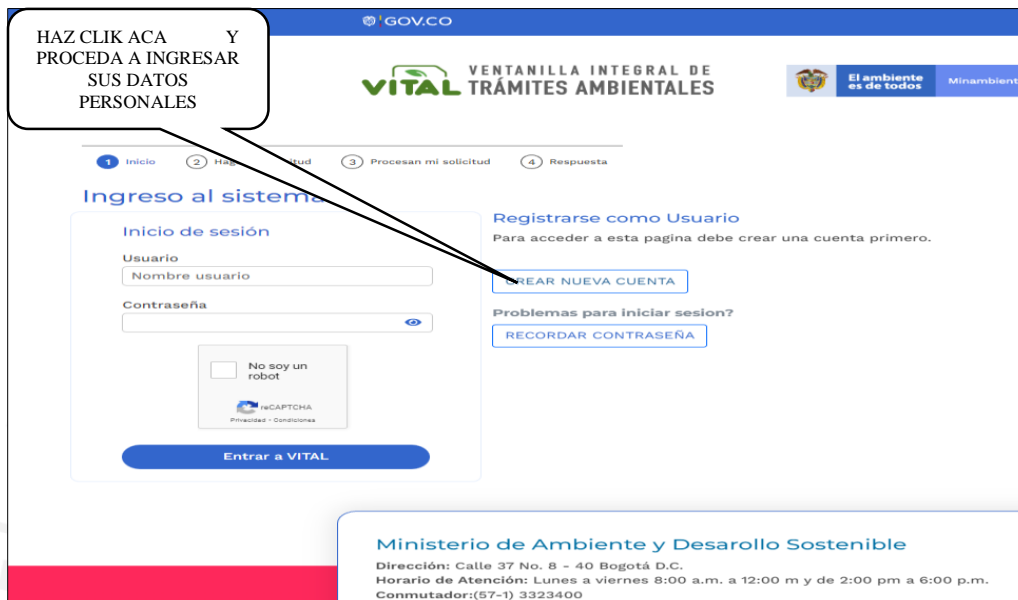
HAZ CLIK ACA Y PROCEDA A INGRESAR SUS DATOS PERSONALES

GOV.CO

VITAL VENTANILLA INTEGRAL DE TRÁMITES AMBIENTALES

El ambiente es de todos | Minambient

1 Inicio 2 Ha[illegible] 3 Procesan mi solicitud 4 Respuesta

Ingreso al sistema

Inicio de sesión

Usuario

Nombre usuario

Contraseña

No soy un robot

reCAPTCHA

Privacidad - Condiciones

Entrar a VITAL

Registrarse como Usuario

Para acceder a esta pagina debe crear una cuenta primero.

CREAR NUEVA CUENTA

Problemas para iniciar sesion?

RECORDAR CONTRASEÑA

Ministerio de Ambiente y Desarrollo Sostenible

Dirección: Calle 37 No. 8 - 40 Bogotá D.C.

Horario de Atención: Lunes a viernes 8:00 a.m. a 12:00 m y de 2:00 pm a 6:00 p.m.

Conmutador:(57-1) 3323400